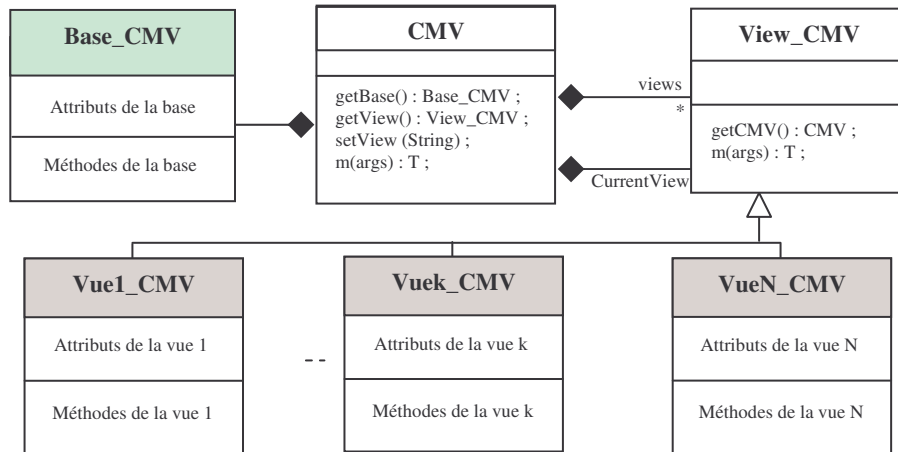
Base_CMV

Attributs de la base

Méthodes de la base

CMV

getBase() : Base_CMV ;
getView() : View_CMV ;
setView (String) ;
m(args) : T ;

views
*

CurrentView

View_CMV

getCMV() : CMV ;
m(args) : T ;

Vue1_CMV

Attributs de la vue 1

Méthodes de la vue 1

- -

Vuek_CMV

Attributs de la vue k

Méthodes de la vue k

VueN_CMV

Attributs de la vue N

Méthodes de la vue N